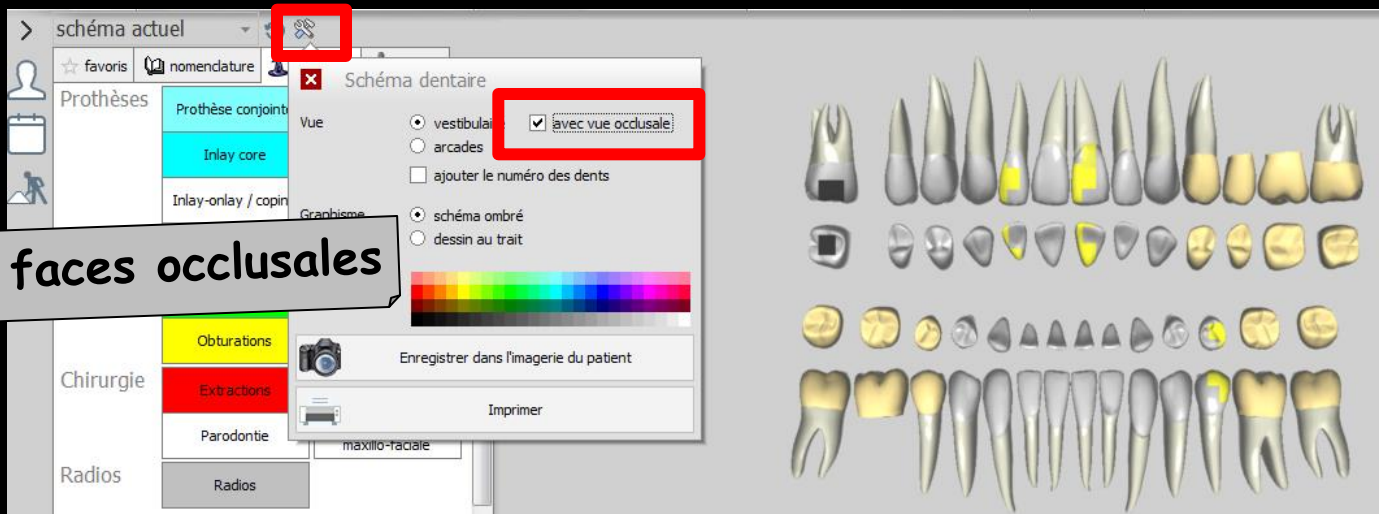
schéma actuel

favoris
nomenclature

Prothèses
Prothèse conjointe
Inlay core
Inlay-onlay / copin

Schéma dentaire

Vue
vestibulaire
avec vue occlusale
arcades
ajouter le numéro des dents

Graphisme
schéma ombré
dessin au trait

faces occlusales

Obturations
Enregistrer dans l'imagerie du patient

Chirurgie
Extractions
Imprimer

Parodontie
maxillo-faciale

Radios
Radios